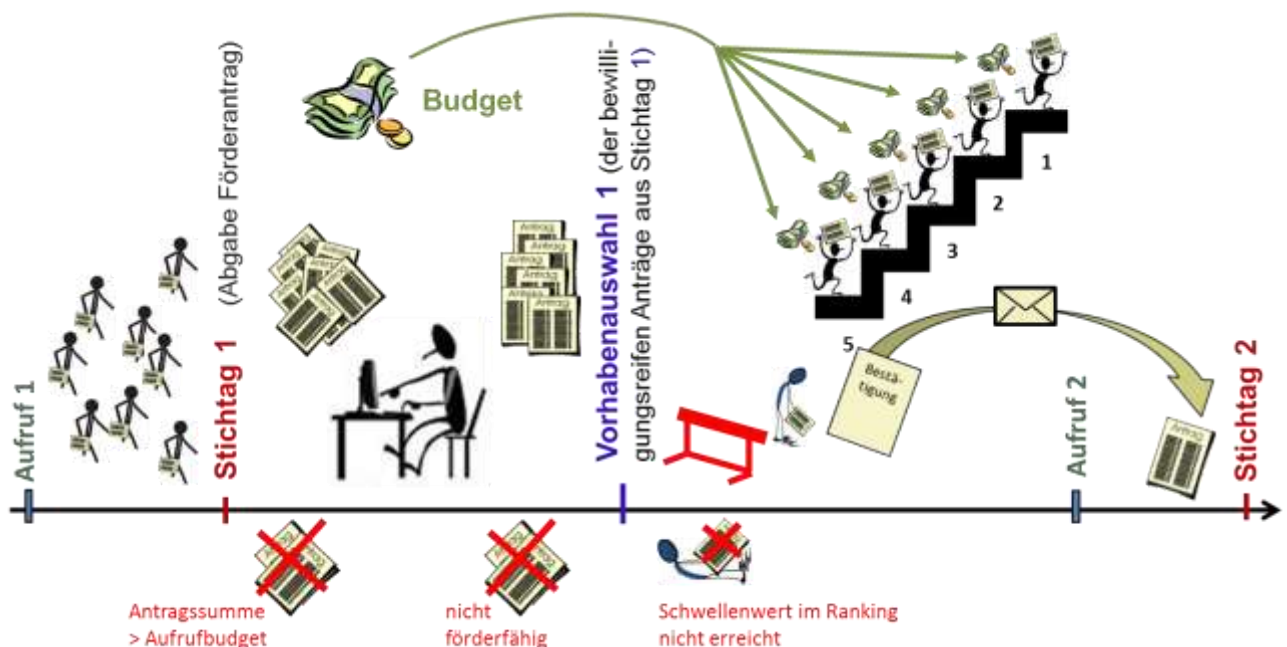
Budget

Aufruf 1

Stichtag 1 (Abgabe Förderantrag)

Antrag
Antrag
Antrag

Antrag
Antrag
Antrag

Vorhabenauswahl 1 (der bewilligungsreifen Anträge aus Stichtag 1)

1
2
3
4
5

Bestätigung

Aufruf 2

Antrag

Stichtag 2

Antragssumme > Aufrufbudget

nicht förderfähig

Schwellenwert im Ranking nicht erreicht